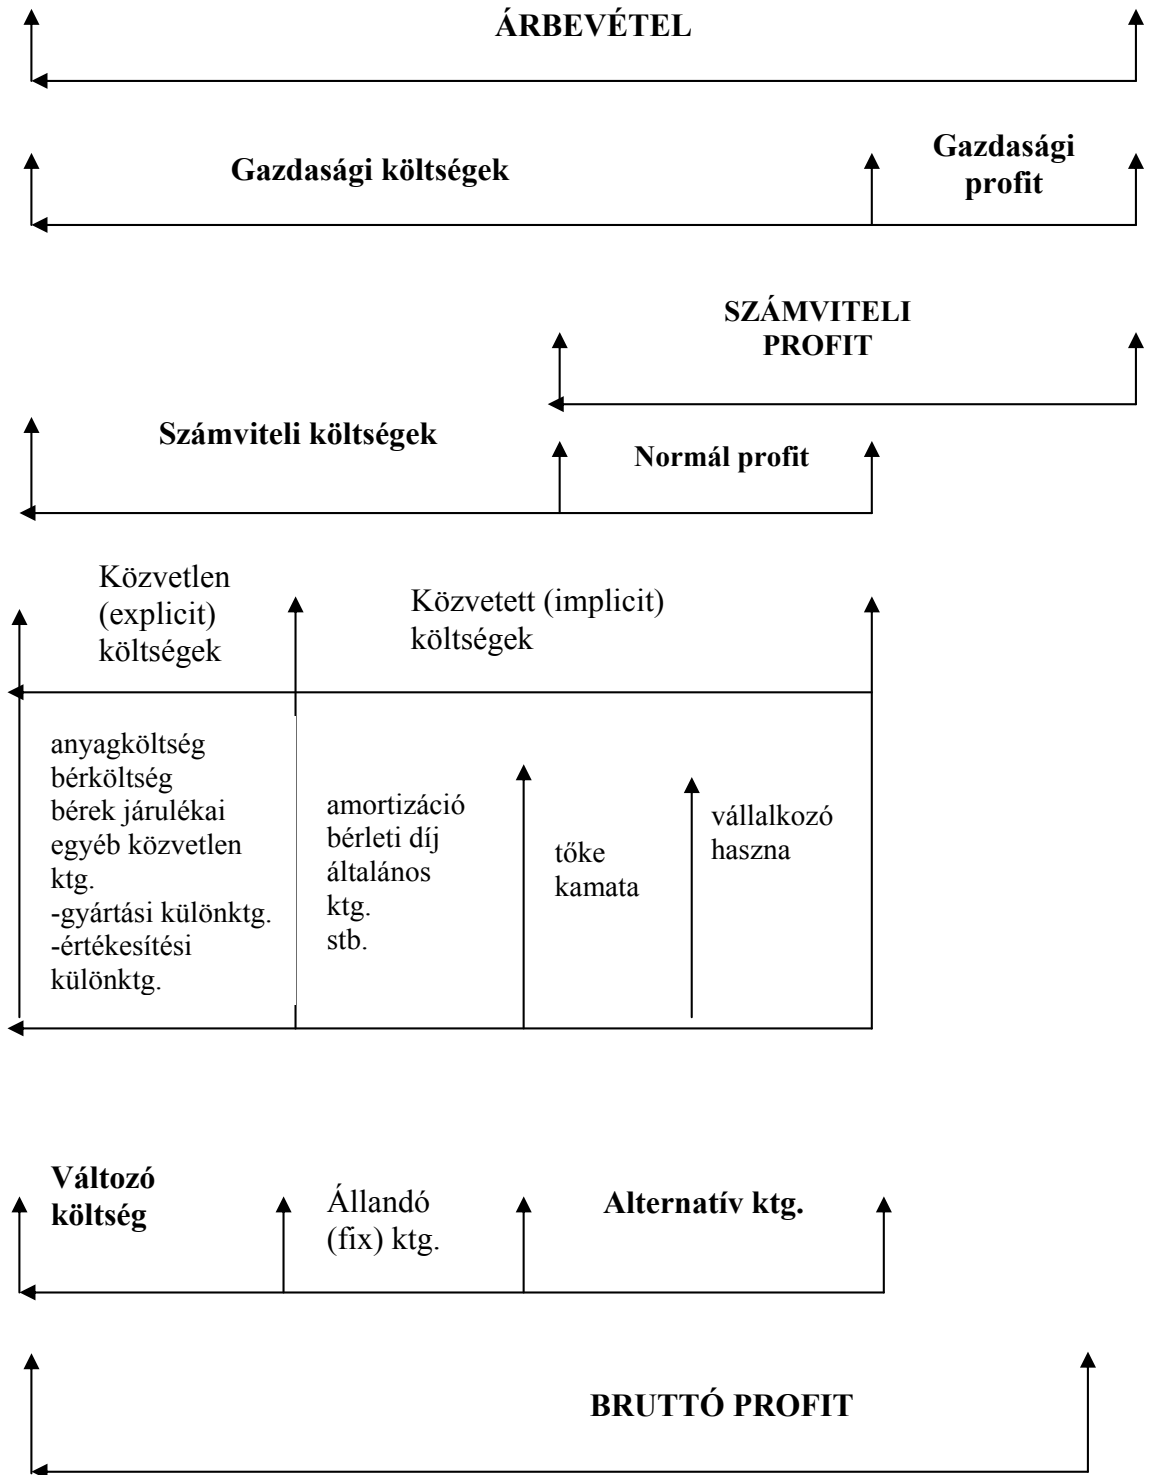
ÁRBEVÉTEL

Gazdasági költségek

Gazdasági profit

SZÁMVITELI PROFIT

Számviteli költségek

Normál profit

Közvetlen (explicit) költségek

Közvetett (implicit) költségek

anyagköltség
bérköltség
bérek járulékai
egyéb közvetlen ktg.
-gyártási különktg.
-értékesítési különktg.

amortizáció
bérleti díj
általános ktg.
stb.

tőke kamata

vállalkozó haszna

Változó költség

Állandó (fix) ktg.

Alternatív ktg.

BRUTTÓ PROFIT